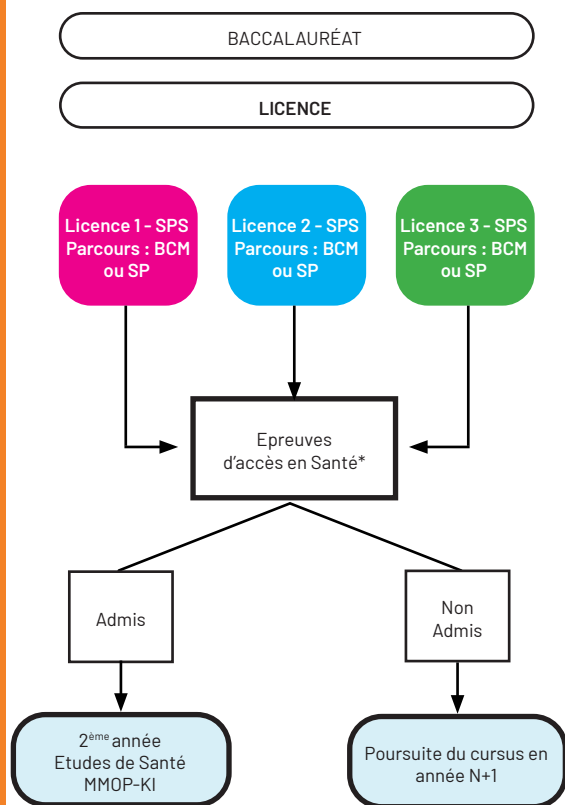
BACCALAURÉAT

LICENCE

Licence 1 - SPS Parcours : BCM ou SP

Licence 2 - SPS Parcours : BCM ou SP

Licence 3 - SPS Parcours : BCM ou SP

Epreuves d'accès en Santé*

Admis

Non Admis

2$^{ème}$ année Etudes de Santé MMOP-KI

Poursuite du cursus en année N+1